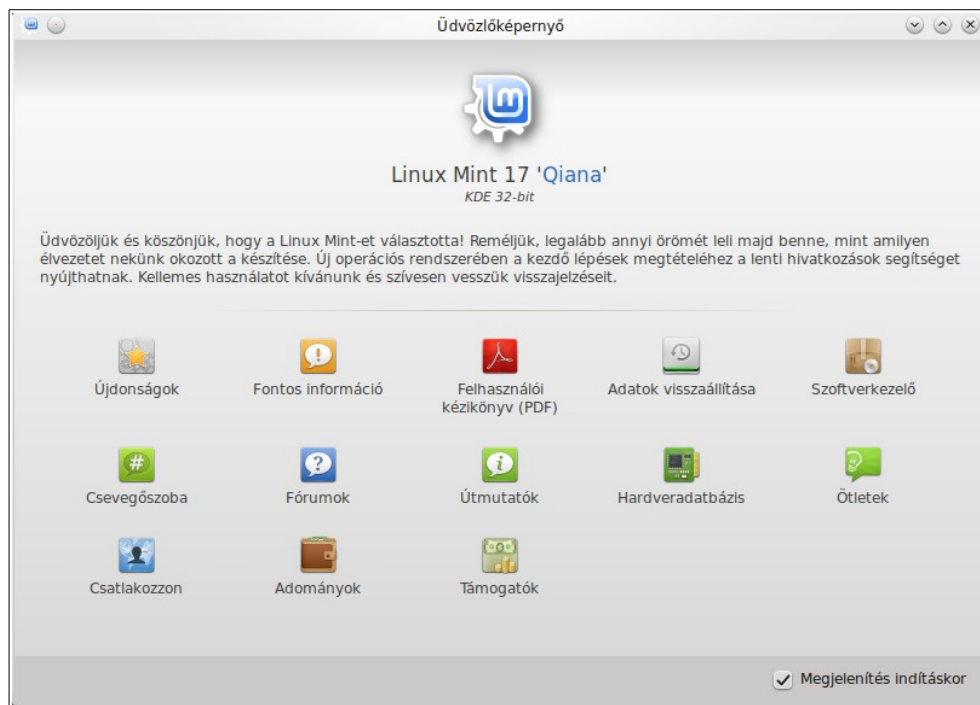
Üdvözlőképernyő

Linux Mint 17 'Qiana'
KDE 32-bit

Üdvözöljük és köszönjük, hogy a Linux Mint-et választotta! Reméljük, legalább annyi örömét leli majd benne, mint amilyen élvezetet nekünk okozott a készítése. Új operációs rendszerében a kezdő lépések megtételéhez a lenti hivatkozások segítséget nyújthatnak. Kellemes használatot kívánunk és szívesen vesszük visszajelzéseit.

Újdonságok
Fontos információ
Felhasználói kézikönyv (PDF)
Adatok visszaállítása
Szoftverkezelő
Csevegőszoba
Fórumok
Útmutatók
Hardveradatbázis
Ötletek
Csatlakozzon
Adományok
Támogatók

Megjelenítés indításkor